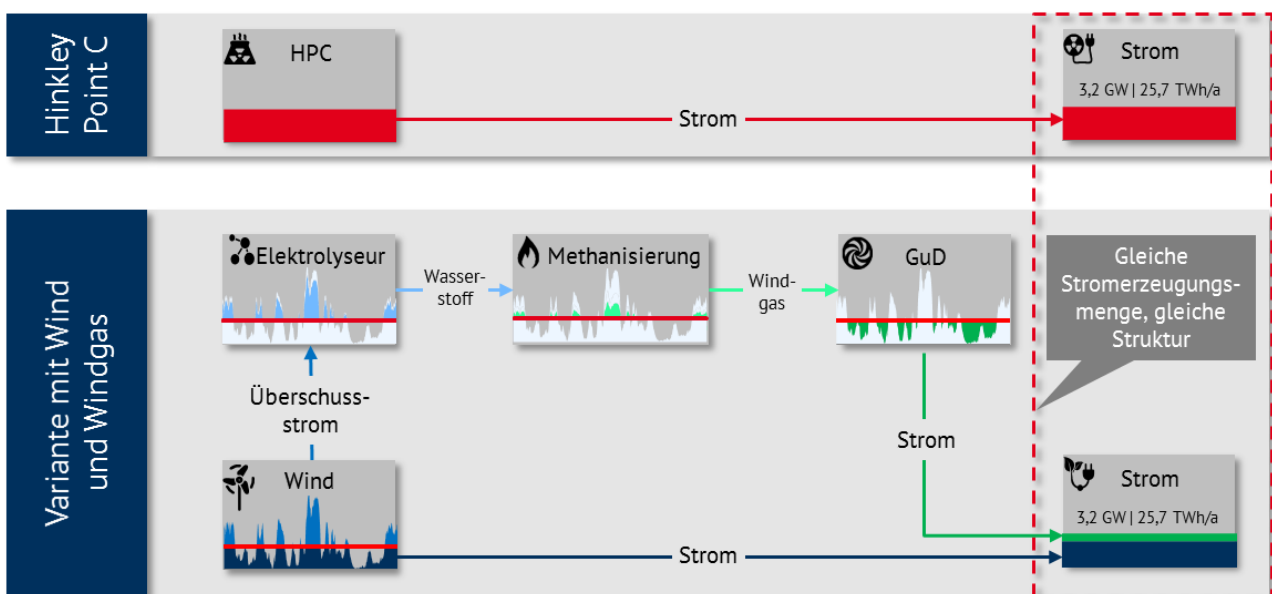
Hinkley Point C

HPC

Strom

Strom

3,2 GW | 25,7 TWh/a

Variante mit Wind und Windgas

Elektrolyseur

Wasserstoff

Methanisierung

Windgas

GuD

Gleiche Stromerzeugungsmenge, gleiche Struktur

Überschussstrom

Strom

Wind

Strom

Strom

3,2 GW | 25,7 TWh/a